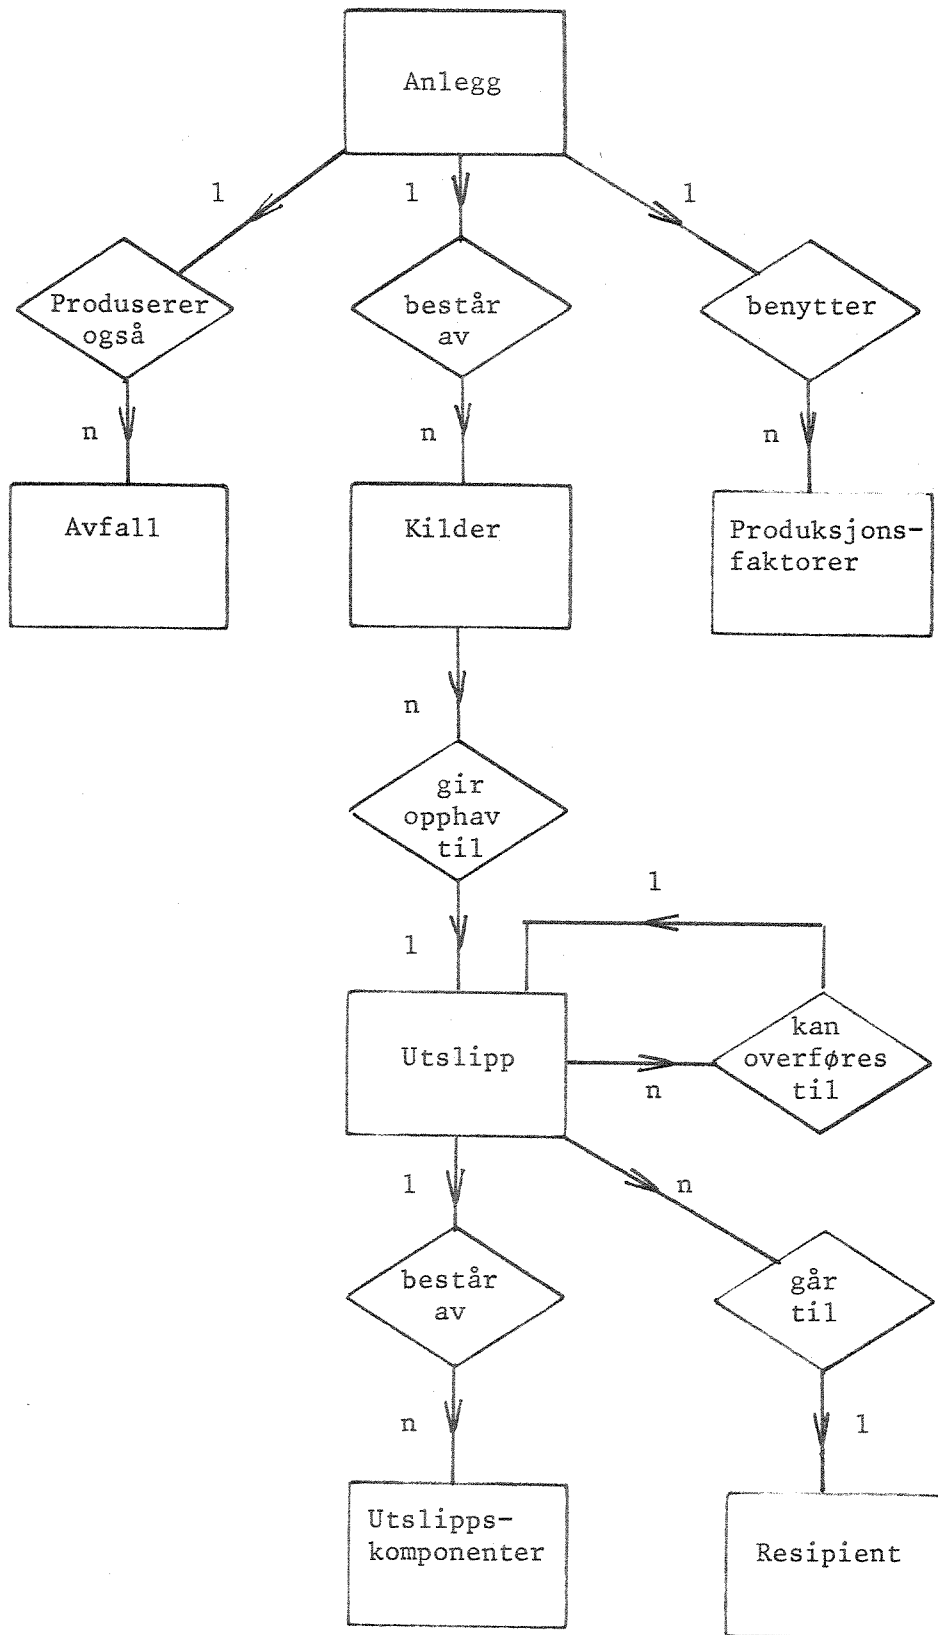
Anlegg

1

1

1

Produserer også

består av

benytter

n

n

n

Avfall

Kilder

Produksjonsfaktorer

n

gir opphav til

1

1

Utslipp

kan overføres til

n

1

n

består av

går til

n

1

Utslippskomponenter

Resipient